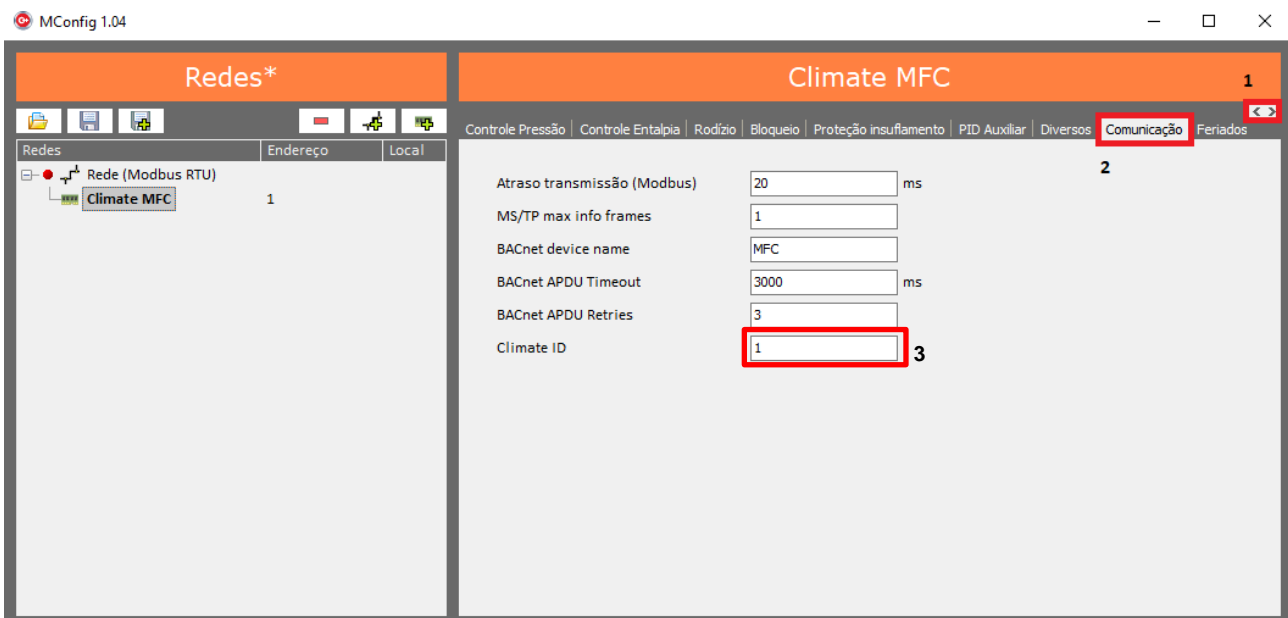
MConfig 1.04

Redes*

| Redes | Endereço | Local |
|---|---|---|
| Rede (Modbus RTU) | | |
| Climate MFC | 1 | |

Climate MFC

1

Controle Pressão | Controle Entalpia | Rodízio | Bloqueio | Proteção insuflamento | PID Auxiliar | Diversos | Comunicação | Feriados

2

Atraso transmissão (Modbus) 20 ms

MS/TP max info frames 1

BACnet device name MFC

BACnet APDU Timeout 3000 ms

BACnet APDU Retries 3

Climate ID 1

3